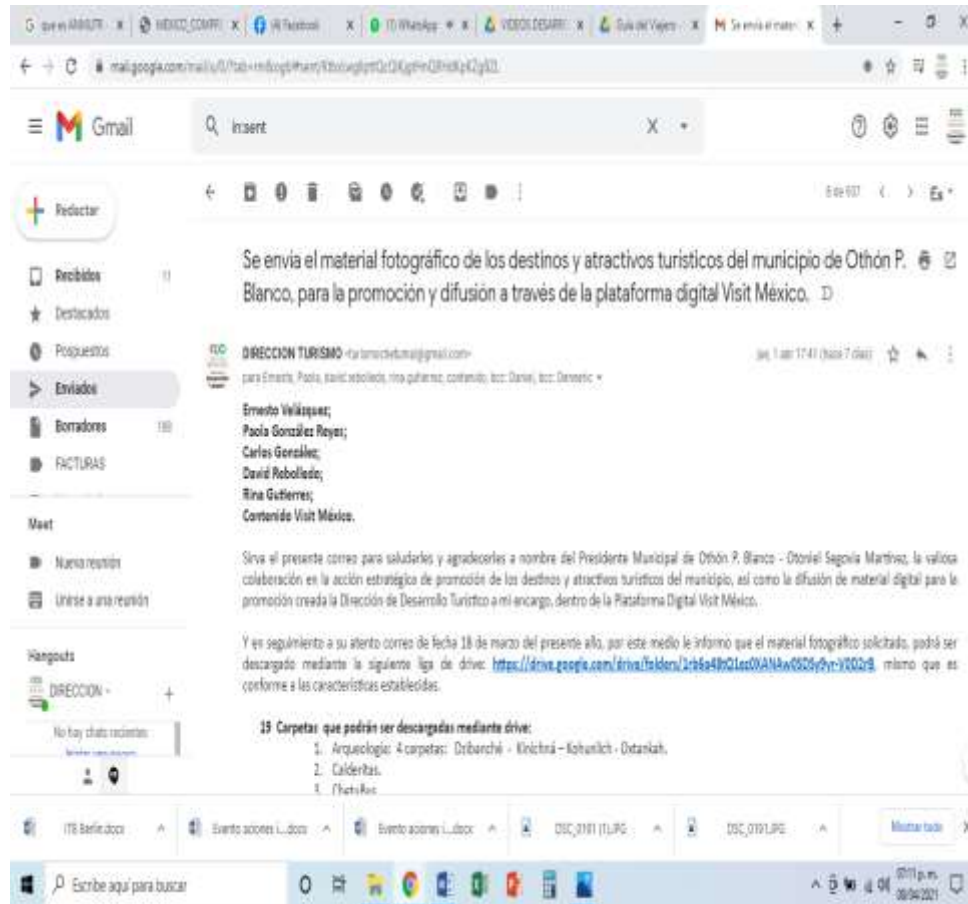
Gmail

in:sent

Redactar

Recibidos 11
Destacados
Pospuestos
Enviados
Borradores 189
FACTURAS

Meet
Nueva reunión
Unirse a una reunión

Hangouts
DIRECCION

No hay chats recientes

Se envia el material fotográfico de los destinos y atractivos turísticos del municipio de Othón P. Blanco, para la promoción y difusión a través de la plataforma digital Visit México.

DIRECCION TURISMO

para Ernesto, Paola, david rebolledo, rina gutierrez, contenido, bcc: Daniel, bcc: Dennenic

jue, 1 abr 17:41 (hace 7 días)

Ernesto Velázquez;
Paola González Reyes;
Carlos González;
David Rebolledo;
Rina Gutierrez;
Contenido Visit México.

Sirva el presente correo para saludarles y agradecerles a nombre del Presidente Municipal de Othón P. Blanco - Otoniel Segovia Martínez, la valiosa colaboración en la acción estratégica de promoción de los destinos y atractivos turísticos del municipio, así como la difusión de material digital para la promoción creada la Dirección de Desarrollo Turístico a mi encargo, dentro de la Plataforma Digital Visit México.

Y en seguimiento a su atento correo de fecha 18 de marzo del presente año, por este medio le informo que el material fotográfico solicitado, podrá ser descargado mediante la siguiente liga de drive: https://drive.google.com/drive/folders/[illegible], mismo que es conforme a las características establecidas.

19 Carpetas que podrán ser descargadas mediante drive:
1. Arqueología: 4 carpetas: Dzibanché - Kinichná – Kohunlich - Oxtankah.
2. Calderitas.
3. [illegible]

ITS Berlin.docx
Evento acciones i....docx
Evento acciones i....docx
DSC_0191 (1).JPG
DSC_0191.JPG
Mostrar todo

Escribe aquí para buscar